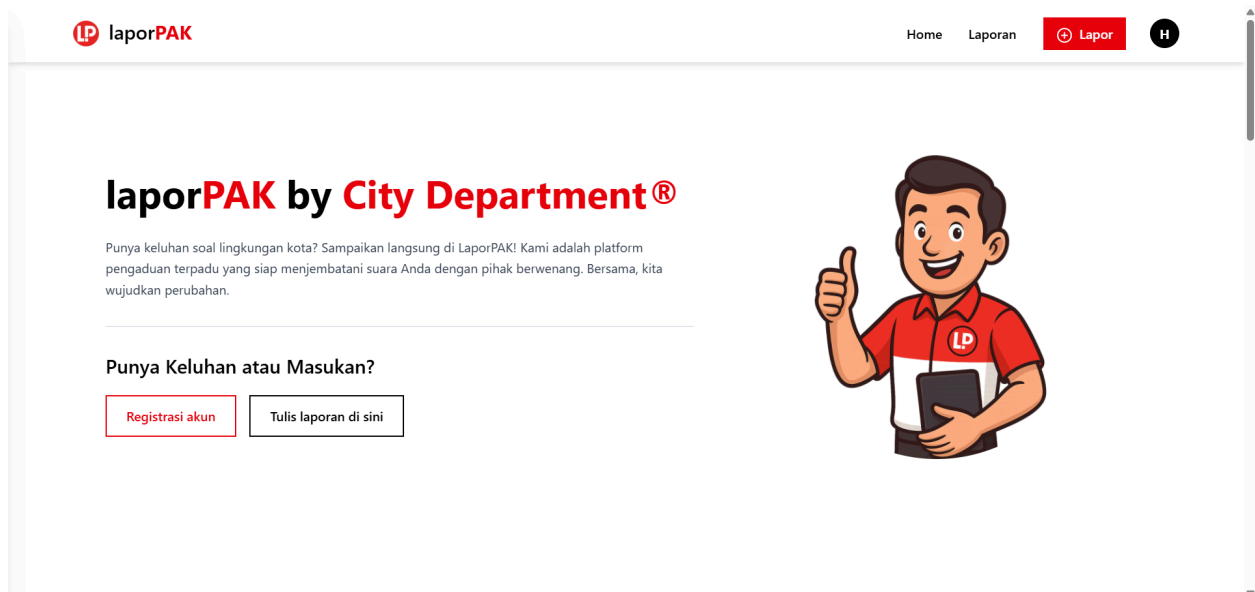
LP laporPAK

Home Laporan Lapor H

laporPAK by City Department®

Punya keluhan soal lingkungan kota? Sampaikan langsung di LaporPAK! Kami adalah platform pengaduan terpadu yang siap menjembatani suara Anda dengan pihak berwenang. Bersama, kita wujudkan perubahan.

Punya Keluhan atau Masukan?

Registrasi akun

Tulis laporan di sini

LP